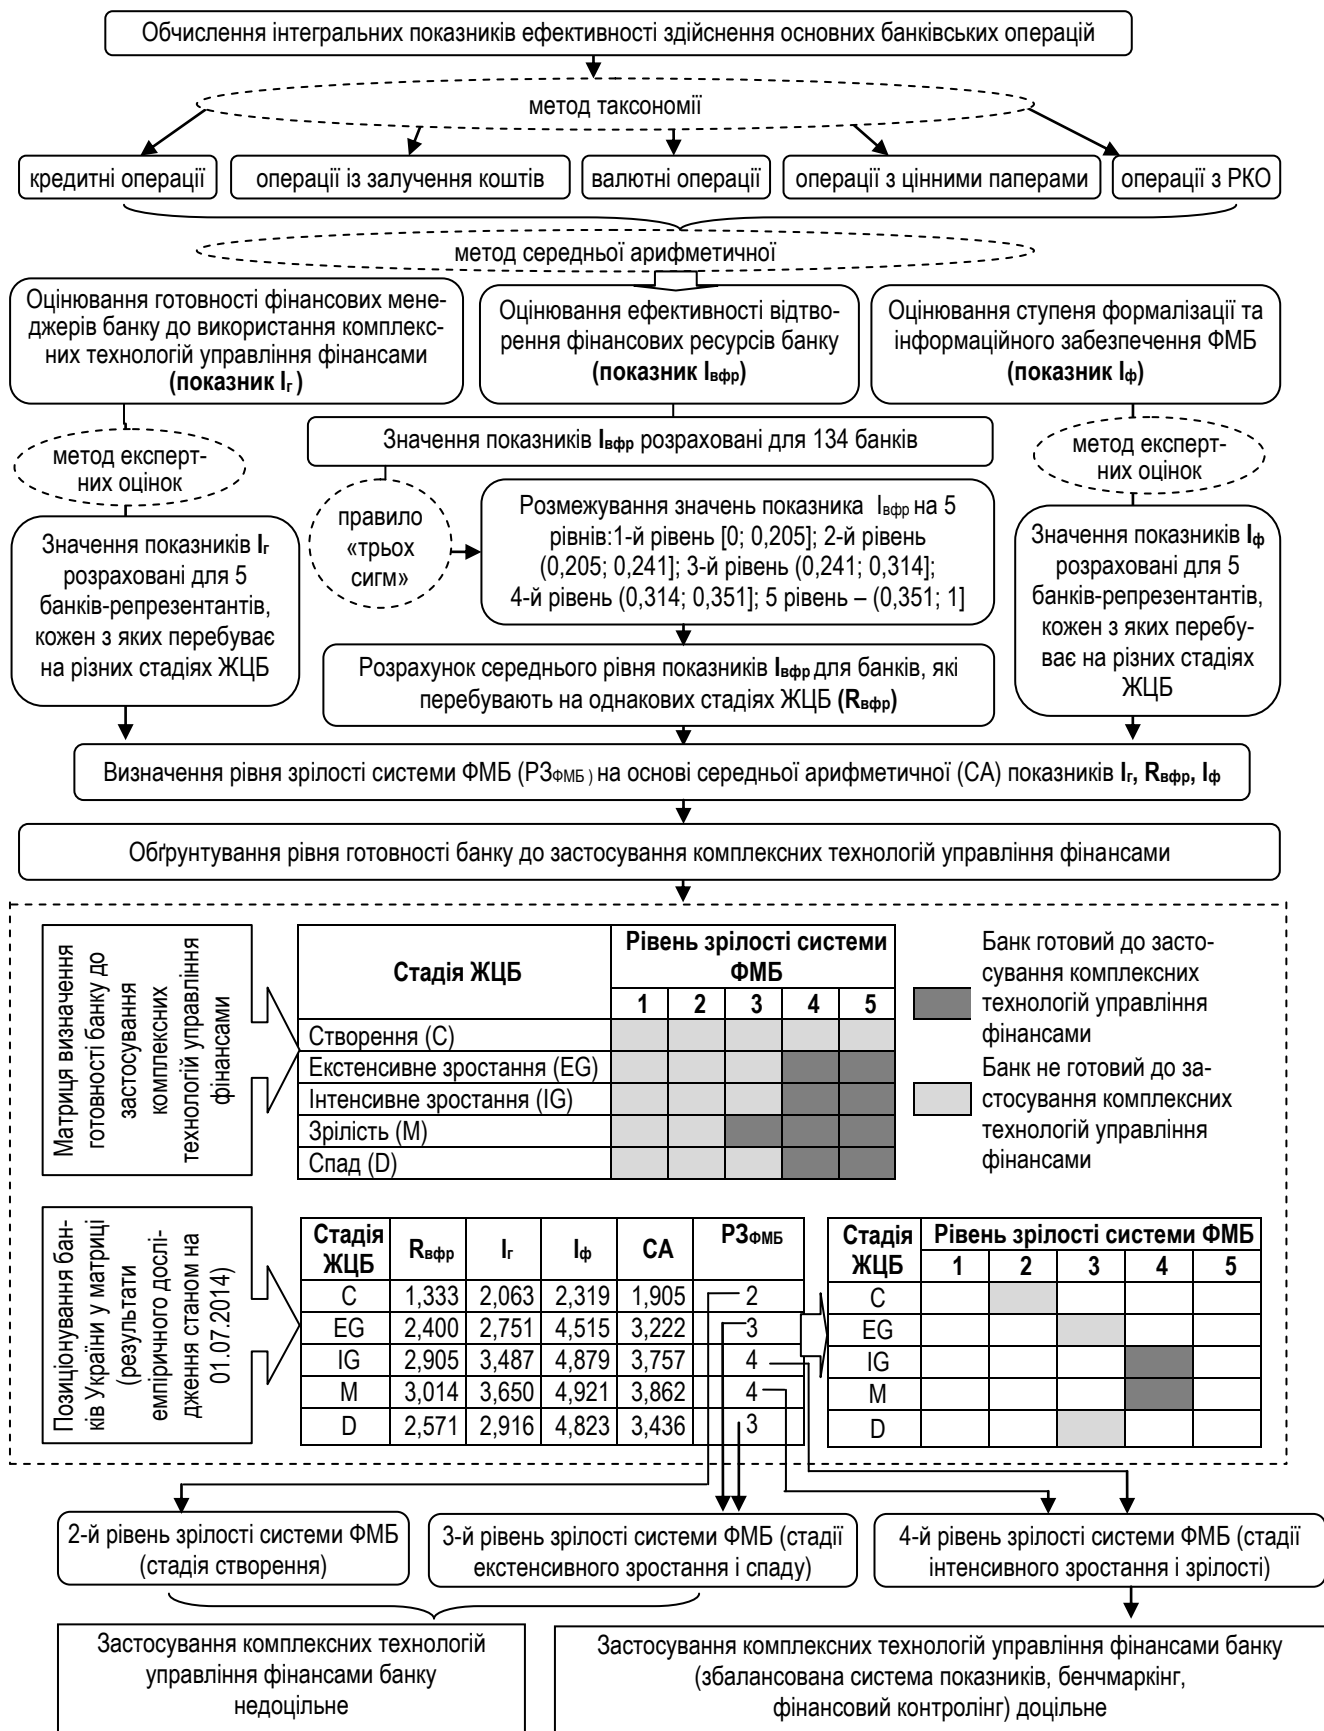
Обчислення інтегральних показників ефективності здійснення основних банківських операцій

метод таксономії

кредитні операції

операції із залучення коштів

валютні операції

операції з цінними паперами

операції з РКО

метод середньої арифметичної

Оцінювання готовності фінансових менеджерів банку до використання комплексних технологій управління фінансами **(показник $І_г$)**

Оцінювання ефективності відтворення фінансових ресурсів банку **(показник $І_{вфр}$)**

Оцінювання ступеня формалізації та інформаційного забезпечення ФМБ **(показник $І_ф$)**

Значення показників $І_{вфр}$ розраховані для 134 банків

метод експертних оцінок

правило «трьох сигм»

Розмежування значень показника $І_{вфр}$ на 5 рівнів:1-й рівень [0; 0,205]; 2-й рівень (0,205; 0,241]; 3-й рівень (0,241; 0,314]; 4-й рівень (0,314; 0,351]; 5 рівень – (0,351; 1]

метод експертних оцінок

Значення показників $І_г$ розраховані для 5 банків-репрезентантів, кожен з яких перебуває на різних стадіях ЖЦБ

Розрахунок середнього рівня показників $І_{вфр}$ для банків, які перебувають на однакових стадіях ЖЦБ **($R_{вфр}$)**

Значення показників $І_ф$ розраховані для 5 банків-репрезентантів, кожен з яких перебуває на різних стадіях ЖЦБ

Визначення рівня зрілості системи ФМБ ($РЗ_{ФМБ}$) на основі середньої арифметичної (СА) показників $І_г$, $R_{вфр}$, $І_ф$

Обґрунтування рівня готовності банку до застосування комплексних технологій управління фінансами

Матриця визначення готовності банку до застосування комплексних технологій управління фінансами

| Стадія ЖЦБ | Рівень зрілості системи ФМБ 1 | 2 | 3 | 4 | 5 |
|---|---|---|---|---|---|
| Створення (С) | | | | | |
| Екстенсивне зростання (EG) | | | | | |
| Інтенсивне зростання (IG) | | | | | |
| Зрілість (M) | | | | | |
| Спад (D) | | | | | |

Банк готовий до застосування комплексних технологій управління фінансами

Банк не готовий до застосування комплексних технологій управління фінансами

Позиціонування банків України у матриці (результати емпіричного дослідження станом на 01.07.2014)

| Стадія ЖЦБ | $R_{вфр}$ | $І_г$ | $І_ф$ | СА | $РЗ_{ФМБ}$ |
|---|---|---|---|---|---|
| С | 1,333 | 2,063 | 2,319 | 1,905 | 2 |
| EG | 2,400 | 2,751 | 4,515 | 3,222 | 3 |
| IG | 2,905 | 3,487 | 4,879 | 3,757 | 4 |
| M | 3,014 | 3,650 | 4,921 | 3,862 | 4 |
| D | 2,571 | 2,916 | 4,823 | 3,436 | 3 |

| Стадія ЖЦБ | Рівень зрілості системи ФМБ 1 | 2 | 3 | 4 | 5 |
|---|---|---|---|---|---|
| С | | | | | |
| EG | | | | | |
| IG | | | | | |
| M | | | | | |
| D | | | | | |

2-й рівень зрілості системи ФМБ (стадія створення)

3-й рівень зрілості системи ФМБ (стадії екстенсивного зростання і спаду)

4-й рівень зрілості системи ФМБ (стадії інтенсивного зростання і зрілості)

Застосування комплексних технологій управління фінансами банку недоцільне

Застосування комплексних технологій управління фінансами банку (збалансована система показників, бенчмаркінг, фінансовий контролінг) доцільне